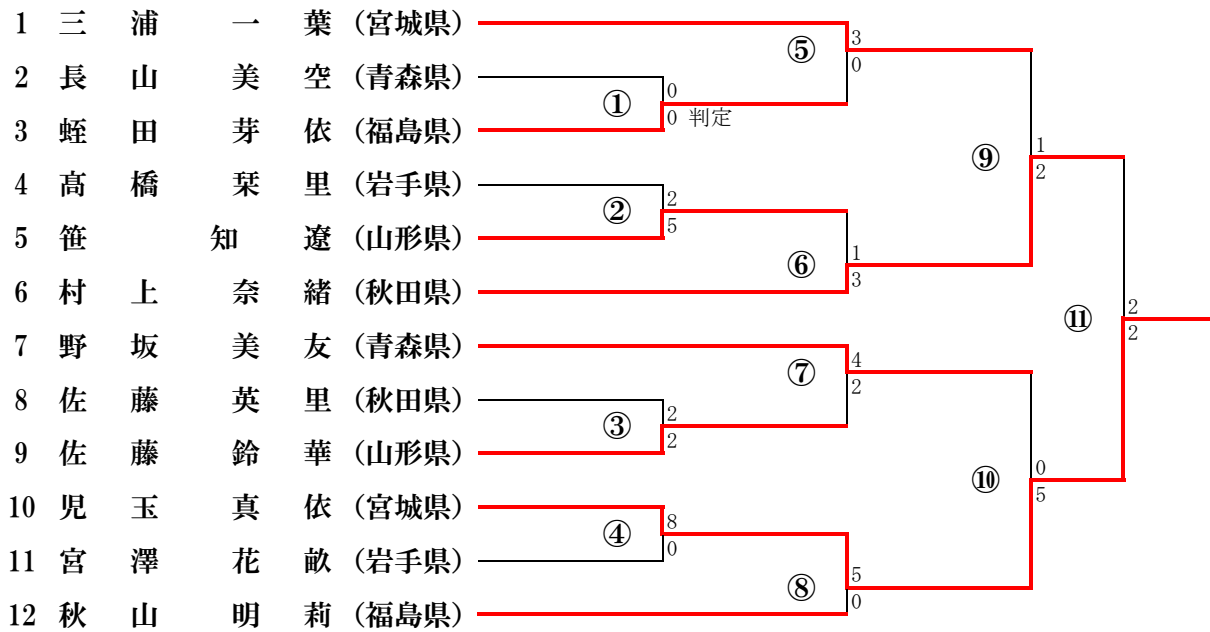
1 三浦 一葉 (宮城県)
2 長山 美空 (青森県)
3 蛭田 芽依 (福島県)
4 高橋 栞里 (岩手県)
5 笹 知遼 (山形県)
6 村上 奈緒 (秋田県)
7 野坂 美友 (青森県)
8 佐藤 英里 (秋田県)
9 佐藤 鈴華 (山形県)
10 児玉 真依 (宮城県)
11 宮澤 花畝 (岩手県)
12 秋山 明莉 (福島県)

①
0
0 判定

②
2
5

③
2
2

④
8
0

⑤
3
0

⑥
1
3

⑦
4
2

⑧
5
0

⑨
1
2

⑩
0
5

⑪
2
2